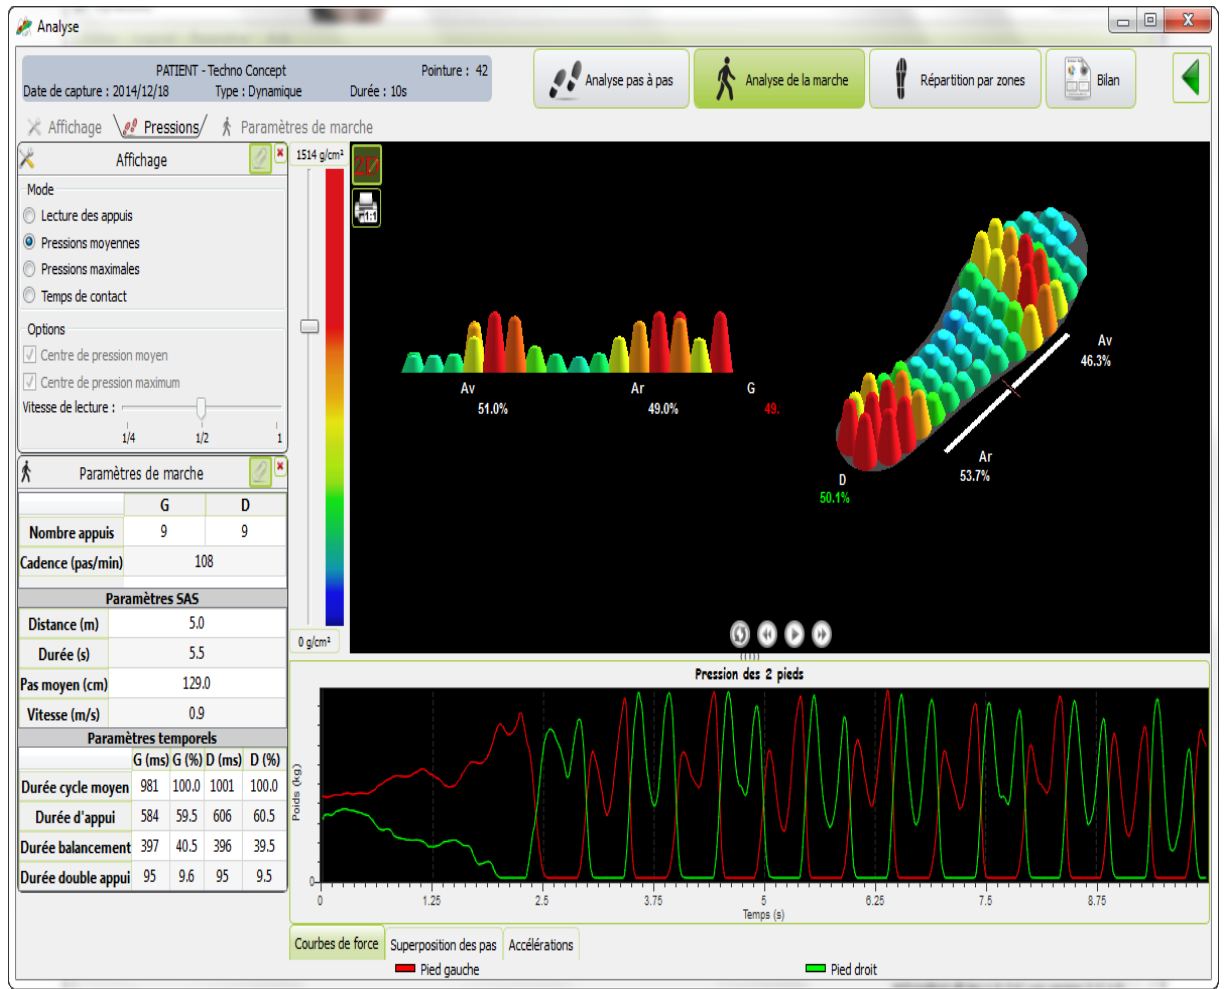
Analyse

PATIENT - Techno Concept
Pointure : 42
Date de capture : 2014/12/18
Type : Dynamique
Durée : 10s

Analyse pas à pas
Analyse de la marche
Répartition par zones
Bilan

Affichage
Pressions
Paramètres de marche

Affichage

Mode
Lecture des appuis
Pressions moyennes
Pressions maximales
Temps de contact

Options
Centre de pression moyen
Centre de pression maximum
Vitesse de lecture :
1/4
1/2
1

1514 g/cm²
0 g/cm²

2D

Av
51.0%
Ar
49.0%
G
49.

Av
46.3%
Ar
53.7%
D
50.1%

Paramètres de marche

| | G | D |
|---|---|---|
| Nombre appuis | 9 | 9 |
| Cadence (pas/min) | 108 | |

| Paramètres SAS | |
|---|---|
| Distance (m) | 5.0 |
| Durée (s) | 5.5 |
| Pas moyen (cm) | 129.0 |
| Vitesse (m/s) | 0.9 |

| Paramètres temporels | G (ms) | G (%) | D (ms) | D (%) |
|---|---|---|---|---|
| Durée cycle moyen | 981 | 100.0 | 1001 | 100.0 |
| Durée d'appui | 584 | 59.5 | 606 | 60.5 |
| Durée balancement | 397 | 40.5 | 396 | 39.5 |
| Durée double appui | 95 | 9.6 | 95 | 9.5 |

Pression des 2 pieds
Poids (kg)
0
0
1.25
2.5
3.75
5
6.25
7.5
8.75
Temps (s)

Courbes de force
Superposition des pas
Accélérations
Pied gauche
Pied droit